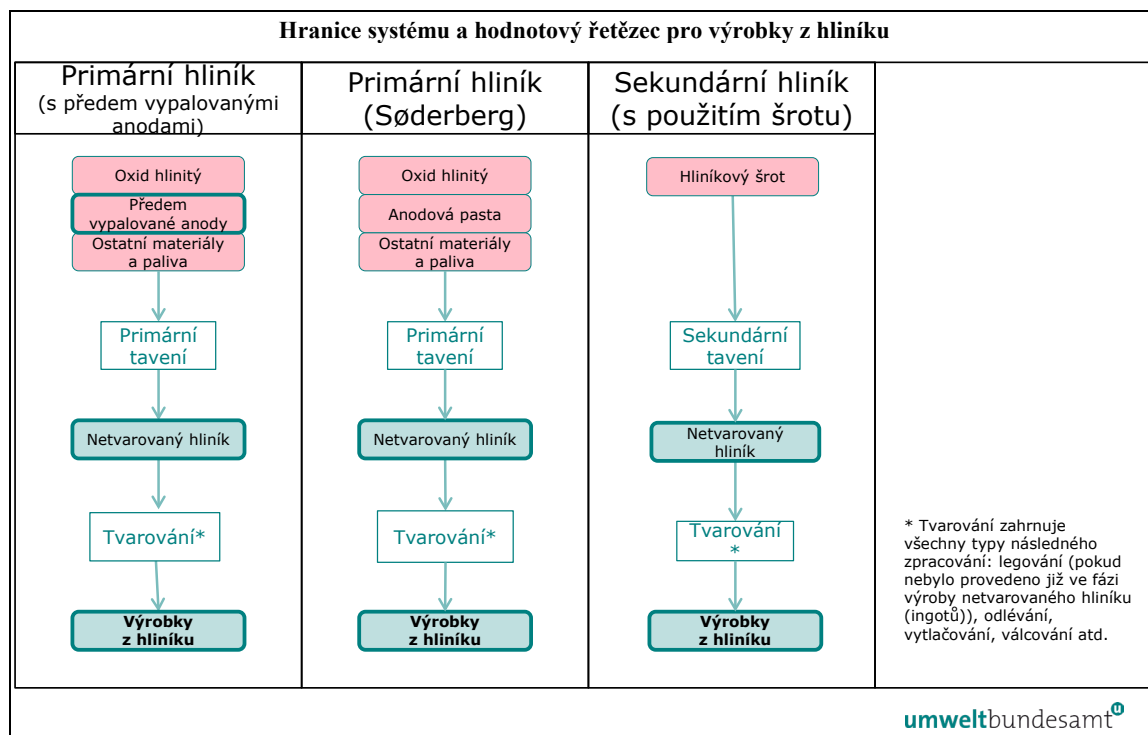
Hranice systému a hodnotový řetězec pro výrobky z hliníku

| Primární hliník (s předem vypalovanými anodami) | Primární hliník (Søderberg) | Sekundární hliník (s použitím šrotu) | |
|---|---|---|---|
| Oxid hlinitý | Oxid hlinitý | Hliníkový šrot | |
| Předem vypalované anody | Anodová pasta | | |
| Ostatní materiály a paliva | Ostatní materiály a paliva | | |
| Primární tavení | Primární tavení | Sekundární tavení | |
| Netvarovaný hliník | Netvarovaný hliník | Netvarovaný hliník | |
| Tvarování* | Tvarování* | Tvarování * | * Tvarování zahrnuje všechny typy následného zpracování: legování (pokud nebylo provedeno již ve fázi výroby netvarovaného hliníku (ingotů)), odlévání, vytlačování, válcování atd. |
| Výrobky z hliníku | Výrobky z hliníku | Výrobky z hliníku | |

umweltbundesamt